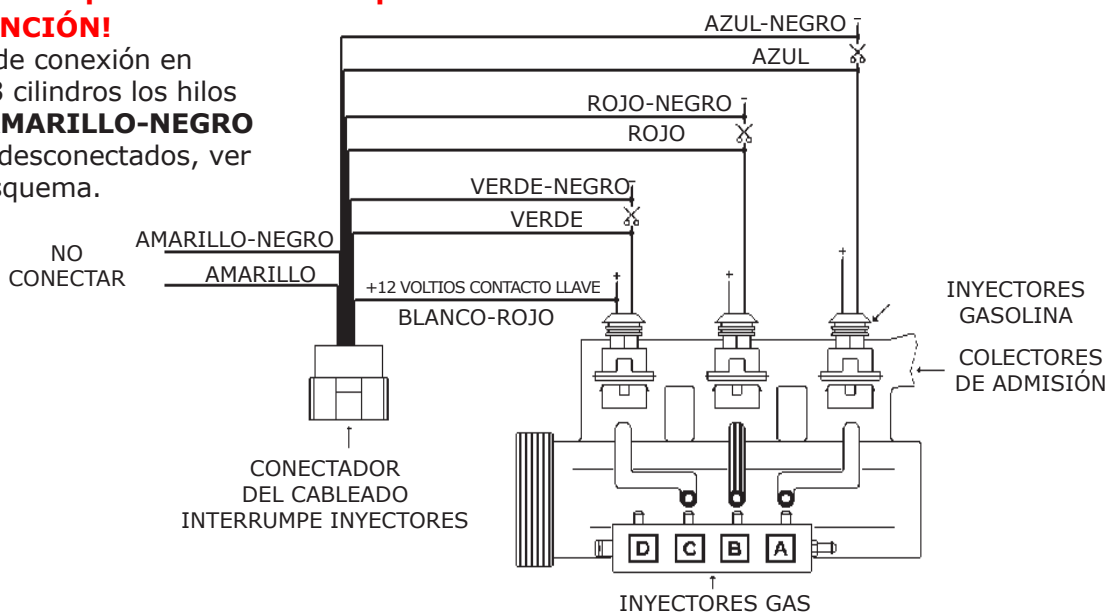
NCIÓN!
de conexión en
3 cilindros los hilos
MARILLO-NEGRO
desconectados, ver
squema.

AZUL-NEGRO
AZUL
ROJO-NEGRO
ROJO
VERDE-NEGRO
VERDE
NO CONECTAR
AMARILLO-NEGRO
AMARILLO
+12 VOLTIOS CONTACTO LLAVE
BLANCO-ROJO
INYECTORES GASOLINA
COLECTORES DE ADMISIÓN
CONECTADOR DEL CABLEADO INTERRUMPE INYECTORES
D C B A
INYECTORES GAS